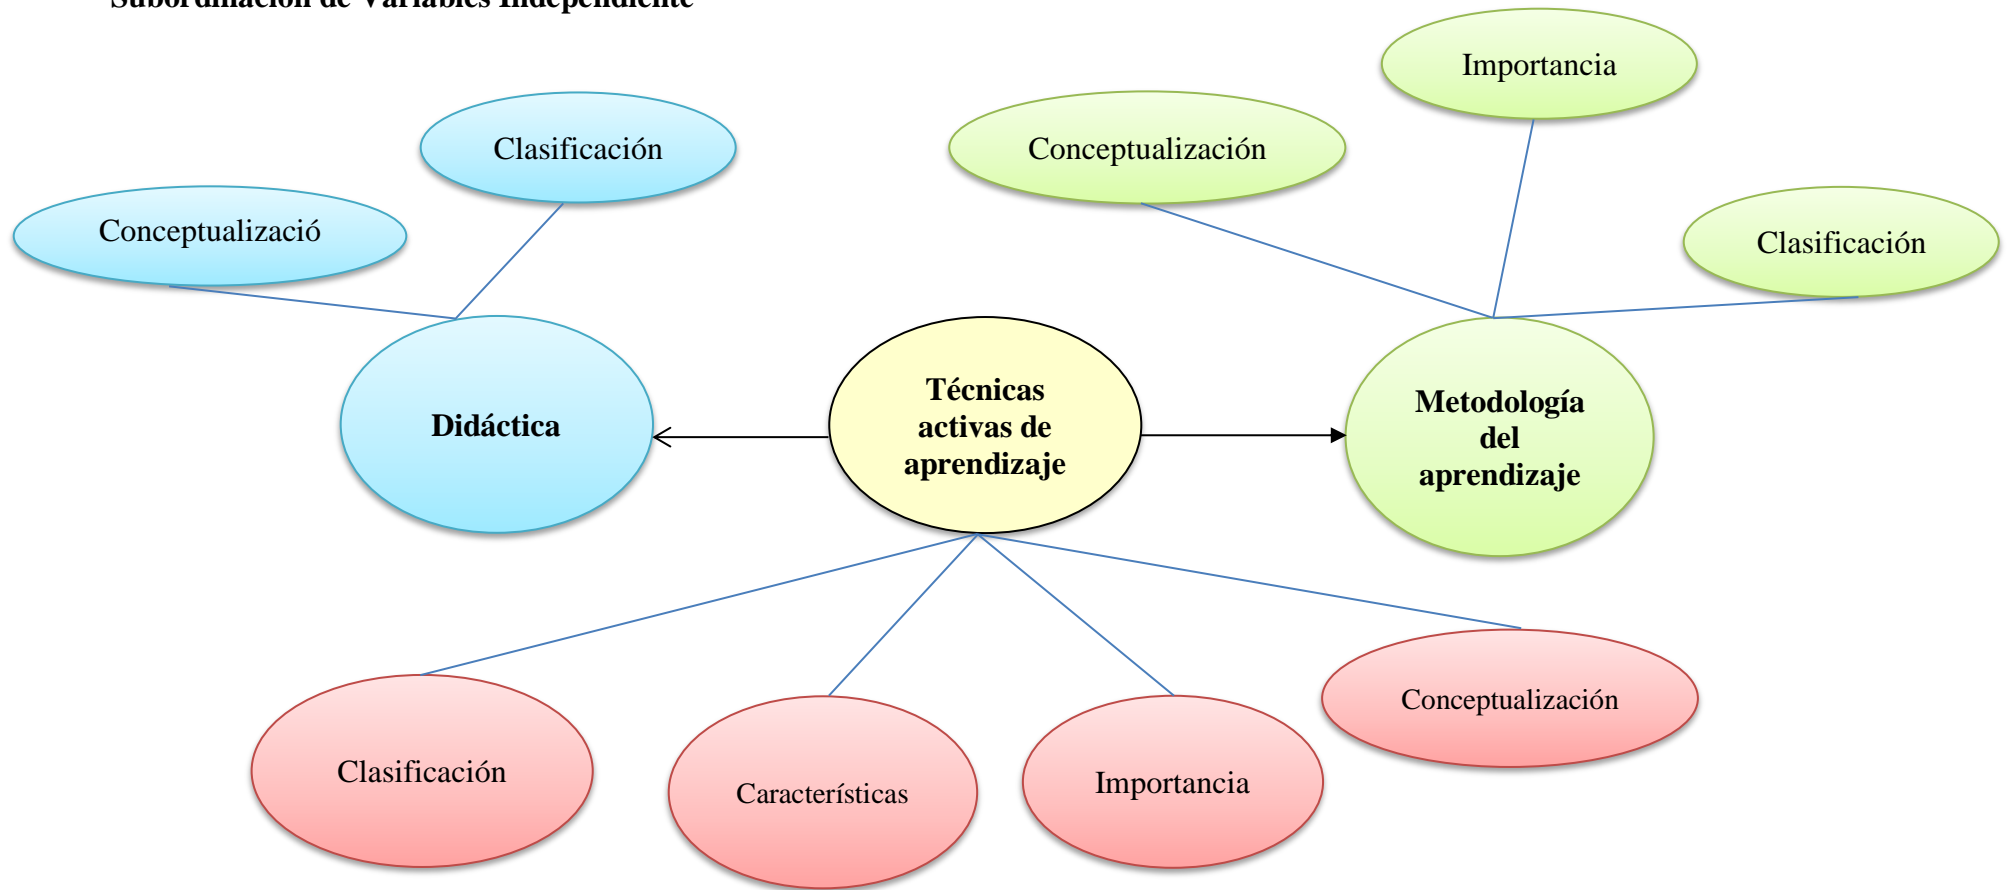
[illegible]

Importancia

Clasificación

Conceptualización

Conceptualizació

Clasificación

Didáctica

Técnicas activas de aprendizaje

Metodología del aprendizaje

Clasificación

Características

Importancia

Conceptualización